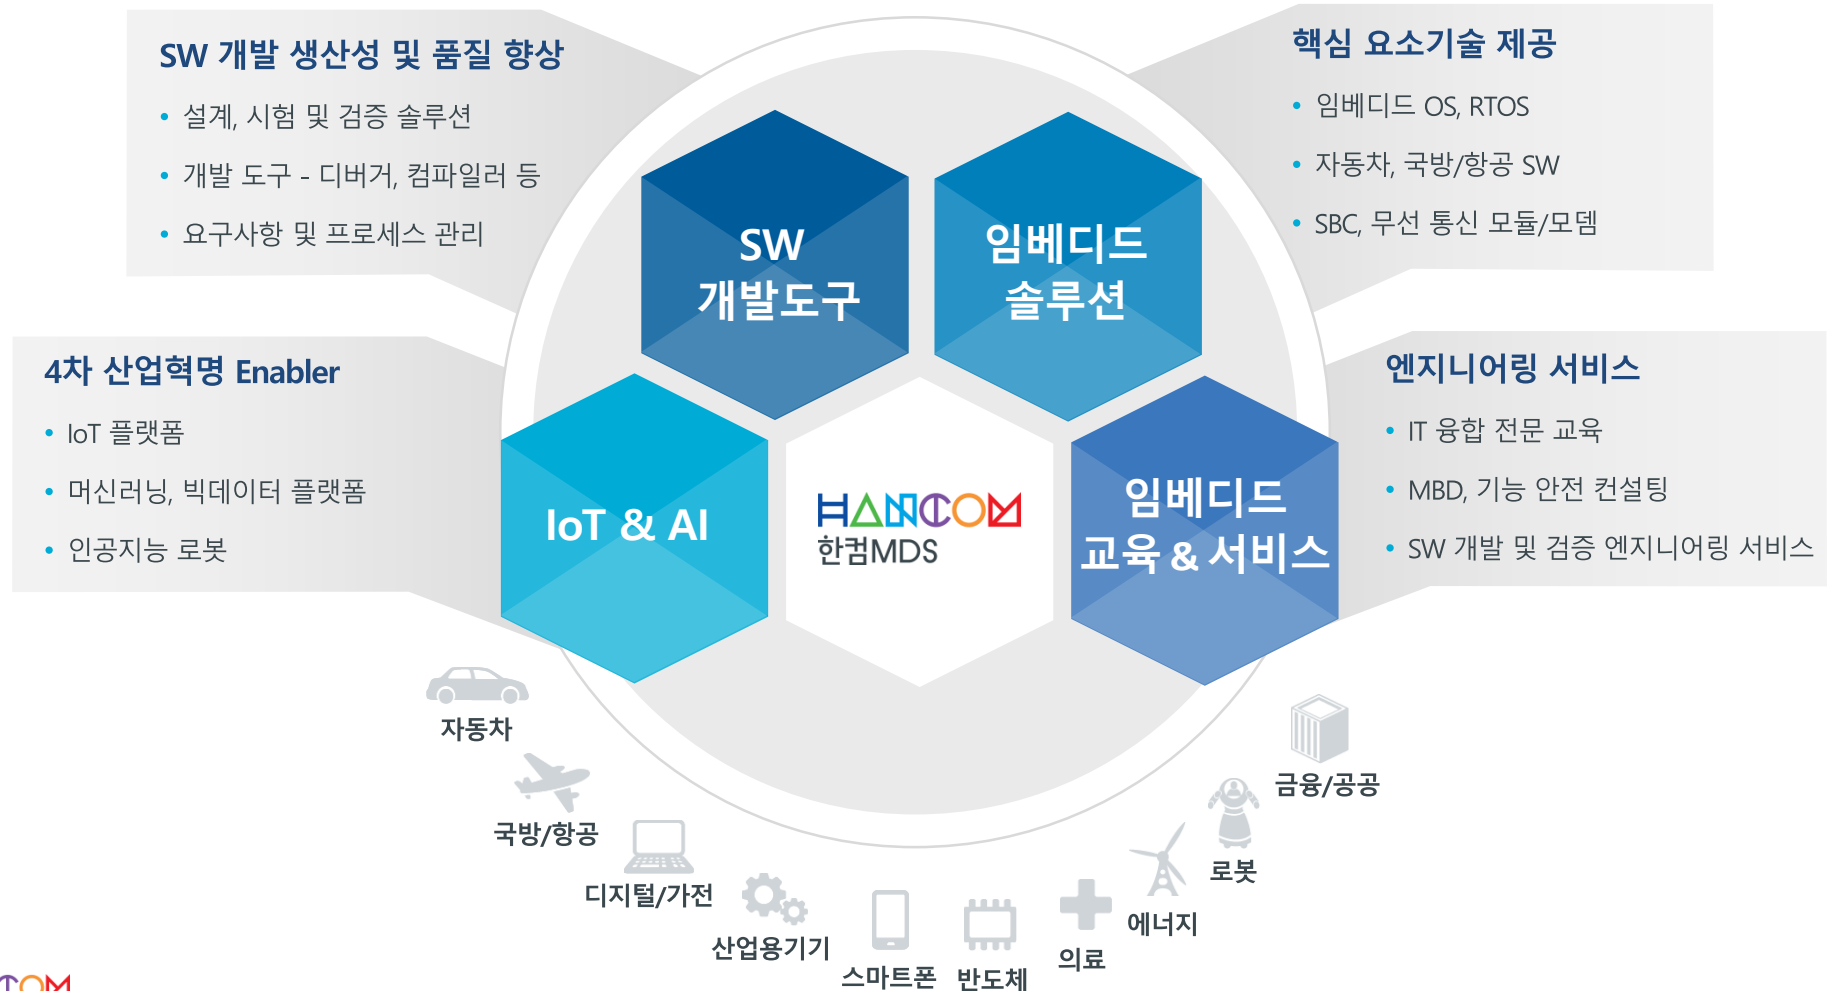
SW 개발 생산성 및 품질 향상

- 설계, 시험 및 검증 솔루션
- 개발 도구 - 디버거, 컴파일러 등
- 요구사항 및 프로세스 관리

핵심 요소기술 제공

- 임베디드 OS, RTOS
- 자동차, 국방/항공 SW
- SBC, 무선 통신 모듈/모뎀

4차 산업혁명 Enabler

- IoT 플랫폼
- 머신러닝, 빅데이터 플랫폼
- 인공지능 로봇

엔지니어링 서비스

- IT 융합 전문 교육
- MBD, 기능 안전 컨설팅
- SW 개발 및 검증 엔지니어링 서비스

SW 개발도구

임베디드 솔루션

IoT & AI

HANCOM 한컴MDS

임베디드 교육 & 서비스

자동차

국방/항공

디지털/가전

산업용기기

스마트폰

반도체

의료

에너지

로봇

금융/공공

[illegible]